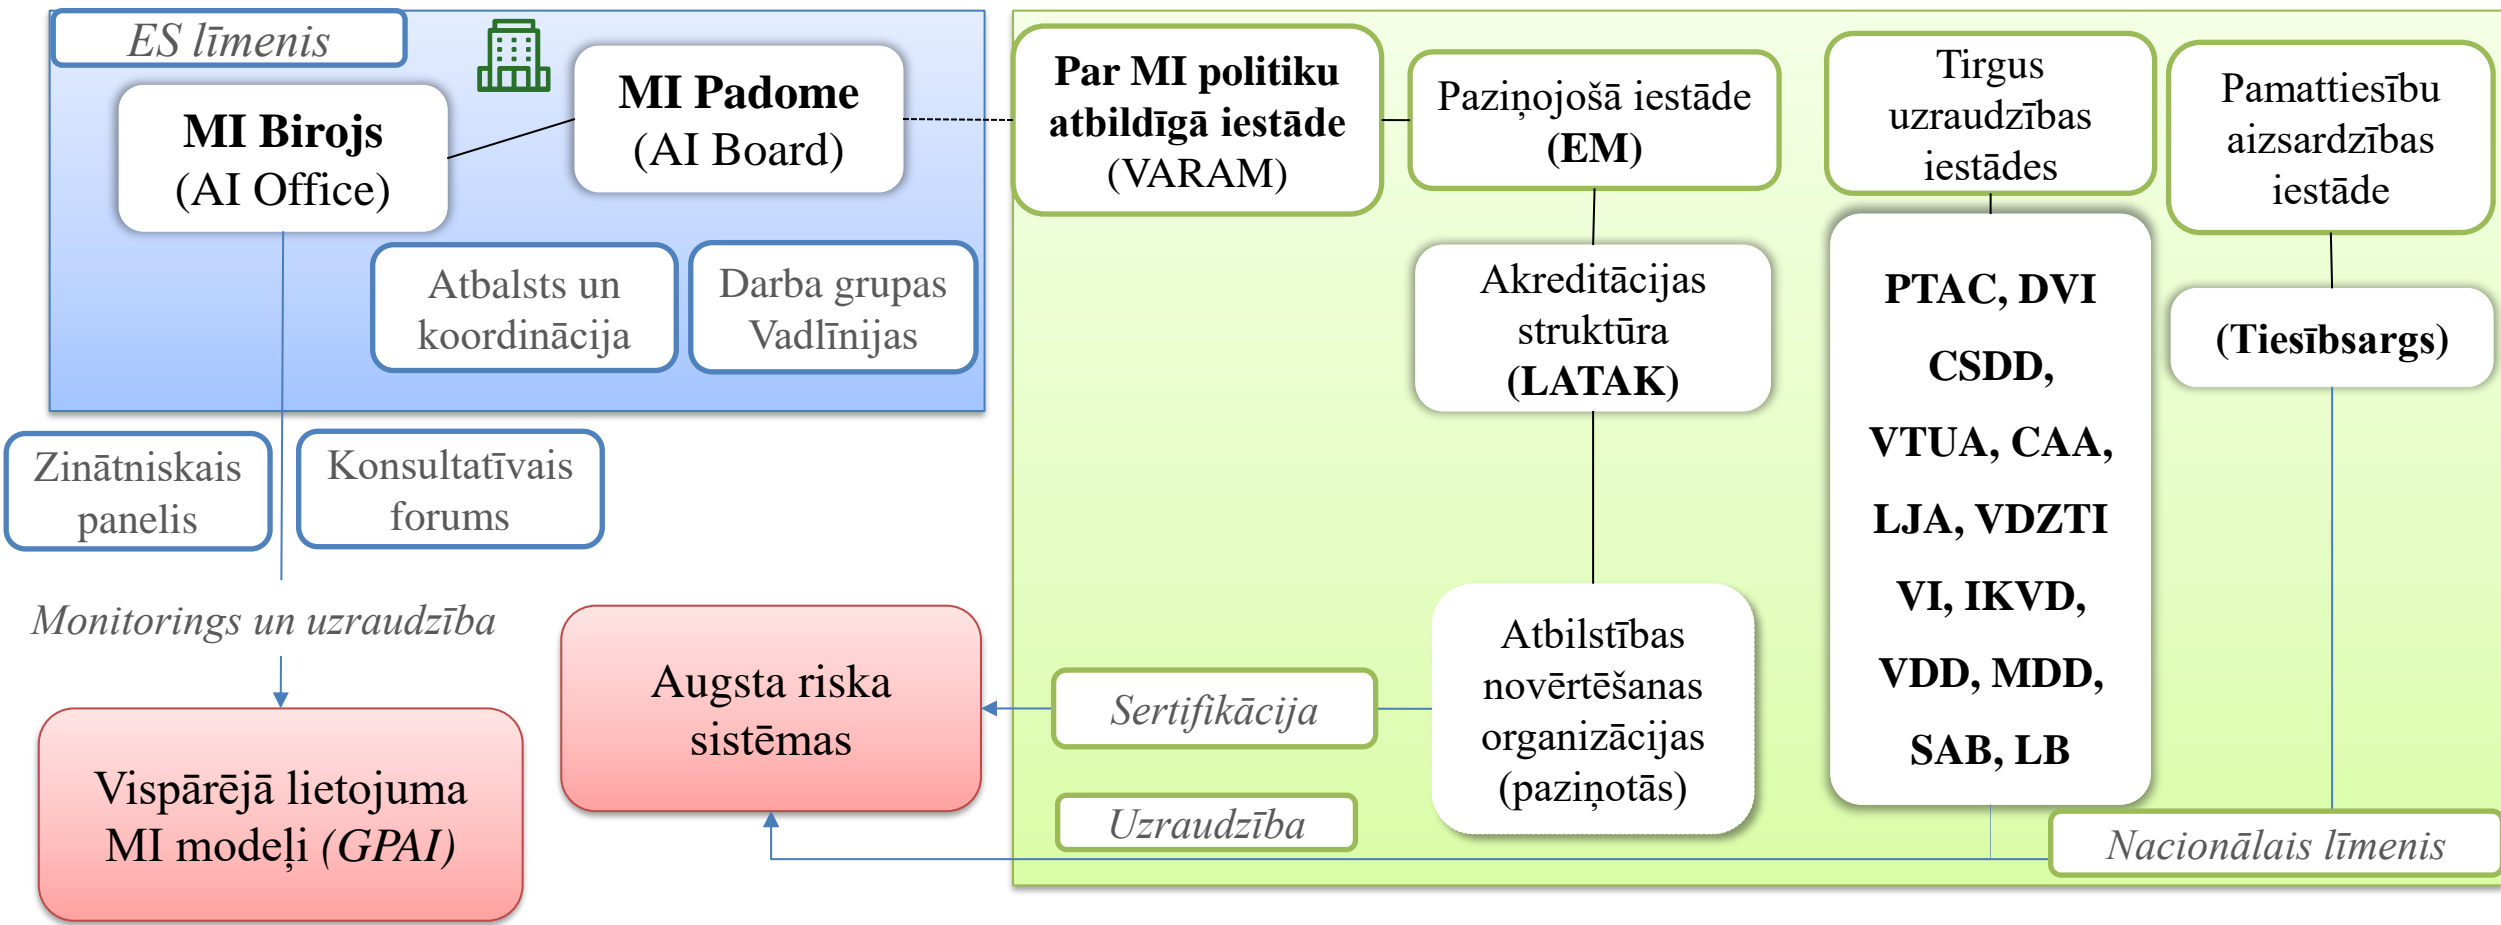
ES līmenis

MI Birojs
(AI Office)

MI Padome
(AI Board)

Atbalsts un koordinācija

Darba grupas Vadlīnijas

Zinātniskais panelis

Konsultatīvais forums

Monitorings un uzraudzība

Vispārējā lietojuma MI modeļi *(GPAI)*

Augsta riska sistēmas

Par MI politiku atbildīgā iestāde (VARAM)

Paziņojošā iestāde (EM)

Tirgus uzraudzības iestādes

Pamattiesību aizsardzības iestāde

Akreditācijas struktūra (LATAK)

PTAC, DVI
CSDD,
VTUA, CAA,
LJA, VDZTI
VI, IKVD,
VDD, MDD,
SAB, LB

(Tiesībsargs)

Atbilstības novērtēšanas organizācijas (paziņotās)

Sertifikācija

Uzraudzība

Nacionālais līmenis